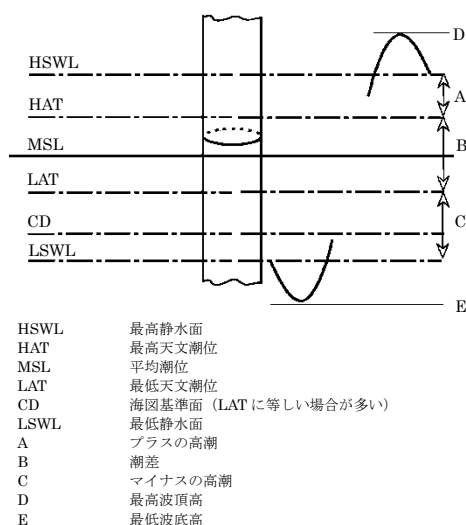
D
HSWL
A
HAT
MSL
B
LAT
C
CD
LSWL
E

| | |
|---|---|
| HSWL | 最高静水面 |
| HAT | 最高天文潮位 |
| MSL | 平均潮位 |
| LAT | 最低天文潮位 |
| CD | 海図基準面（LAT に等しい場合が多い） |
| LSWL | 最低静水面 |
| A | プラスの高潮 |
| B | 潮差 |
| C | マイナスの高潮 |
| D | 最高波頂高 |
| E | 最低波底高 |